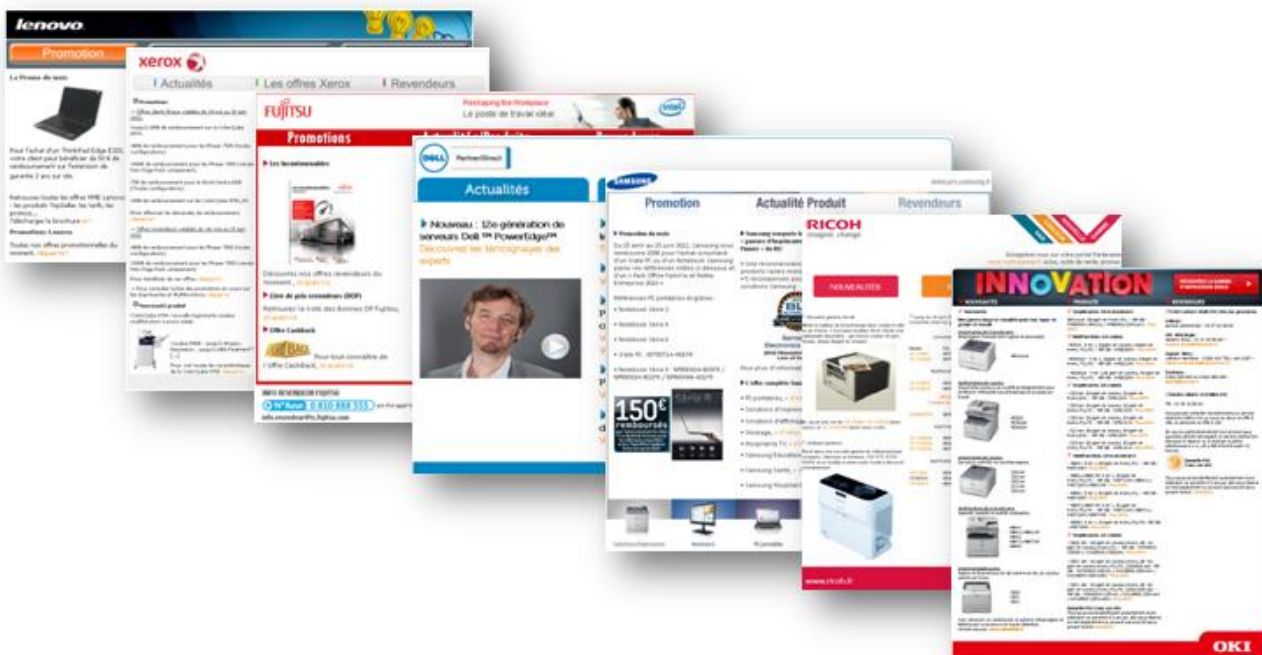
lenovo
Promotion
La Promo du mois
Pour l'achat d'un ThinkPad Edge E320, votre client peut bénéficier de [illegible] de remboursement ou l'extension de garantie 2 ans sur site.
Retrouvez toutes les offres PME Lenovo : les produits TopSeller, les tarifs, les promos... Téléchargez la brochure ici !
Promotions Lenovo
Toutes nos offres promotionnelles du moment, cliquez ici

xerox
Actualités
Les offres Xerox
Revendeurs
Promotions

FUJITSU
Reshaping the Workplace
Le poste de travail idéal
Promotions
Les incontournables
Découvrez nos offres revendeurs du moment, cliquez ici
Liste de prix revendeurs (DOP)
Retrouvez la liste des Bonnes Offres DP Fujitsu, cliquez ici
Offre Cashback
Pour tout connaître de l'offre Cashback, cliquez ici
INFO REVENDEUR FUJITSU
N°Azur 0 810 888 555
info.revendeur@ts.fujitsu.com

DELL PartnerDirect
Actualités
Nouveau : 12e génération de serveurs Dell™ PowerEdge™
Découvrez les témoignages des experts

SAMSUNG
Promotion
Actualité Produit
Revendeurs
Promotion du mois
150€ remboursés

RICOH
imagine. change.
NOUVEAUTÉS
www.ricoh.fr

INNOVATION
NOUVEAUTÉS
PRODUITS
REVENDEURS
OKI